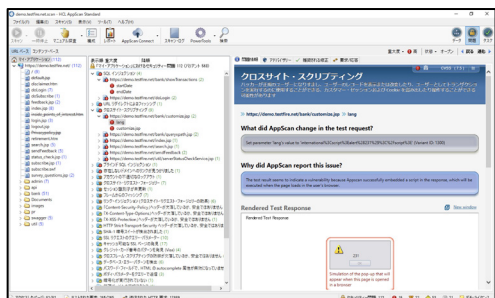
demo.testfire.net.scan - HCL AppScan Standard

ファイル(F) 編集(E) スキャン(S) 表示(V) ツール(T) ヘルプ(H)

クロスサイト・スクリプティング

https://demo.testfire.net/bank/customize.jsp > lang

What did AppScan change in the test request?

Why did AppScan report this issue?

Rendered Test Response

Rendered Test Response

Simulation of the pop-up that will appear when this page is opened in a browser

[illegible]